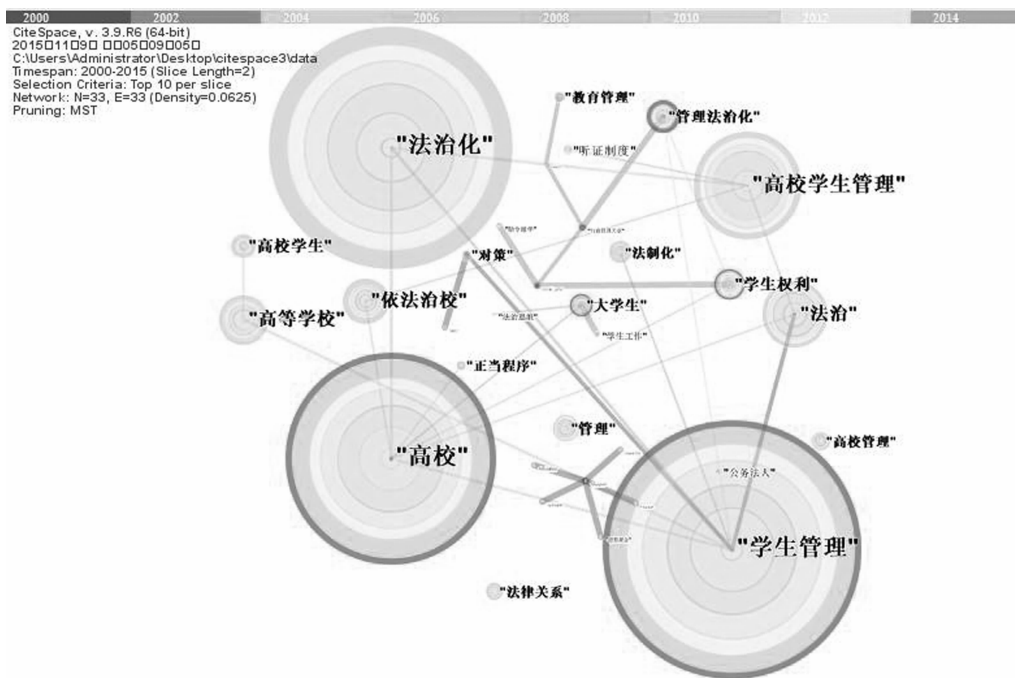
2000 2002 2004 2006 2008 2010 2012 2014

CiteSpace, v. 3.9.R6 (64-bit)
2015年11月9日 上午05时09分05秒
C:\Users\Administrator\Desktop\citespace3\data
Timespan: 2000-2015 (Slice Length=2)
Selection Criteria: Top 10 per slice
Network: N=33, E=33 (Density=0.0625)
Pruning: MST

"教育管理"
"管理法治化"
"法治化"
"听证制度"
"高校学生管理"
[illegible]
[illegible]
"高校学生"
"对策"
"法制化"
"学生权利"
"依法治校"
"大学生"
"高等学校"
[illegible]
"学生工作"
"法治"
"正当程序"
"管理"
"高校管理"
"高校"
"公务法人"
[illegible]
"学生管理"
"法律关系"